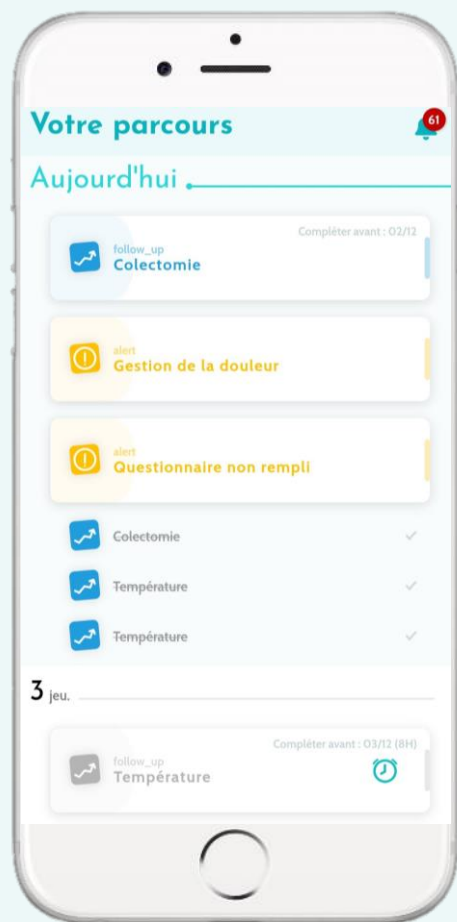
Votre parcours

61

Aujourd'hui

Compléter avant : 02/12

follow_up
Colectomie

alert
Gestion de la douleur

alert
Questionnaire non rempli

Colectomie

Température

Température

3 jeu.

Compléter avant : 03/12 (8H)

follow_up
Température